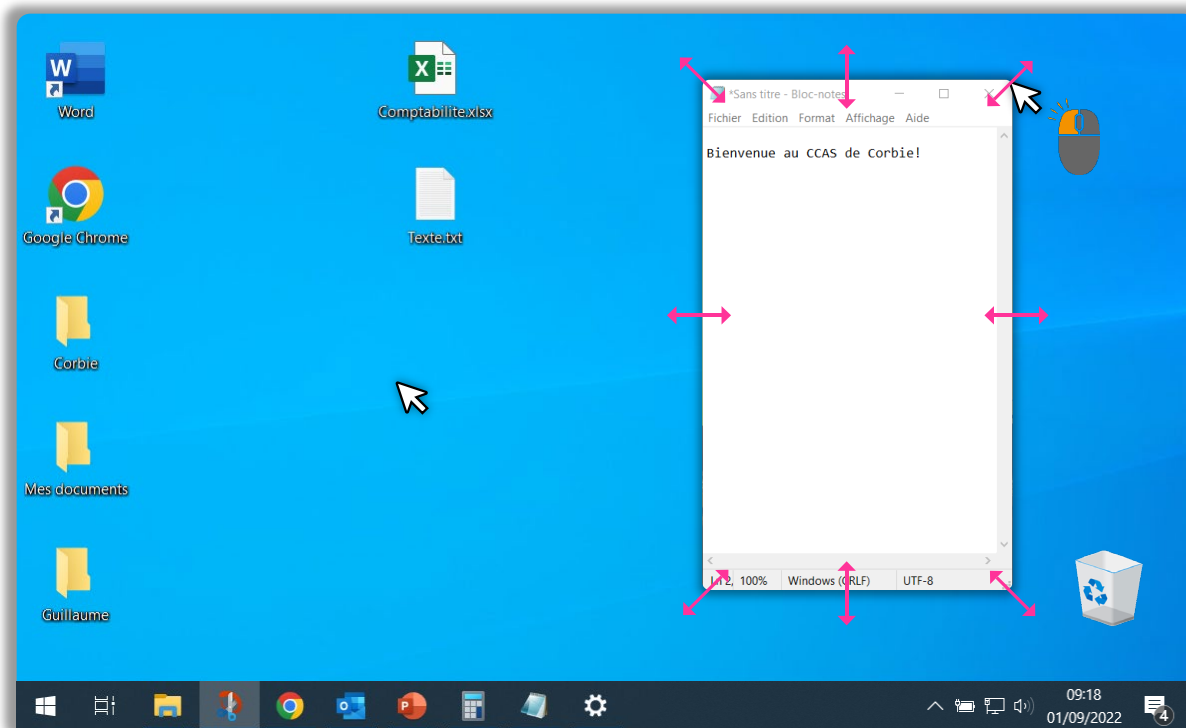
Word

Comptabilite.xlsx

Google Chrome

Texte.txt

Corbie

Mes documents

Guillaume

*Sans titre - Bloc-notes

Fichier Edition Format Affichage Aide

Bienvenue au CCAS de Corbie!

Ln 2, 100% Windows (CRLF) UTF-8

09:18
01/09/2022

4